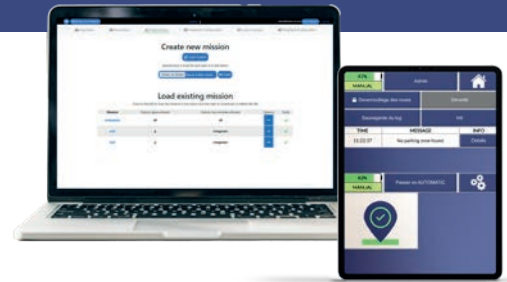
Create new mission

Load existing mission

43%
MANUAL

Sortie

Déverrouillage des roues

Sécurité

Sauvegarder du log

Init

| TIME | MESSAGE | INFO |
|---|---|---|
| 15:03:37 | No parking zone found | Details |

43%
MANUAL

Passer en AUTOMATIC